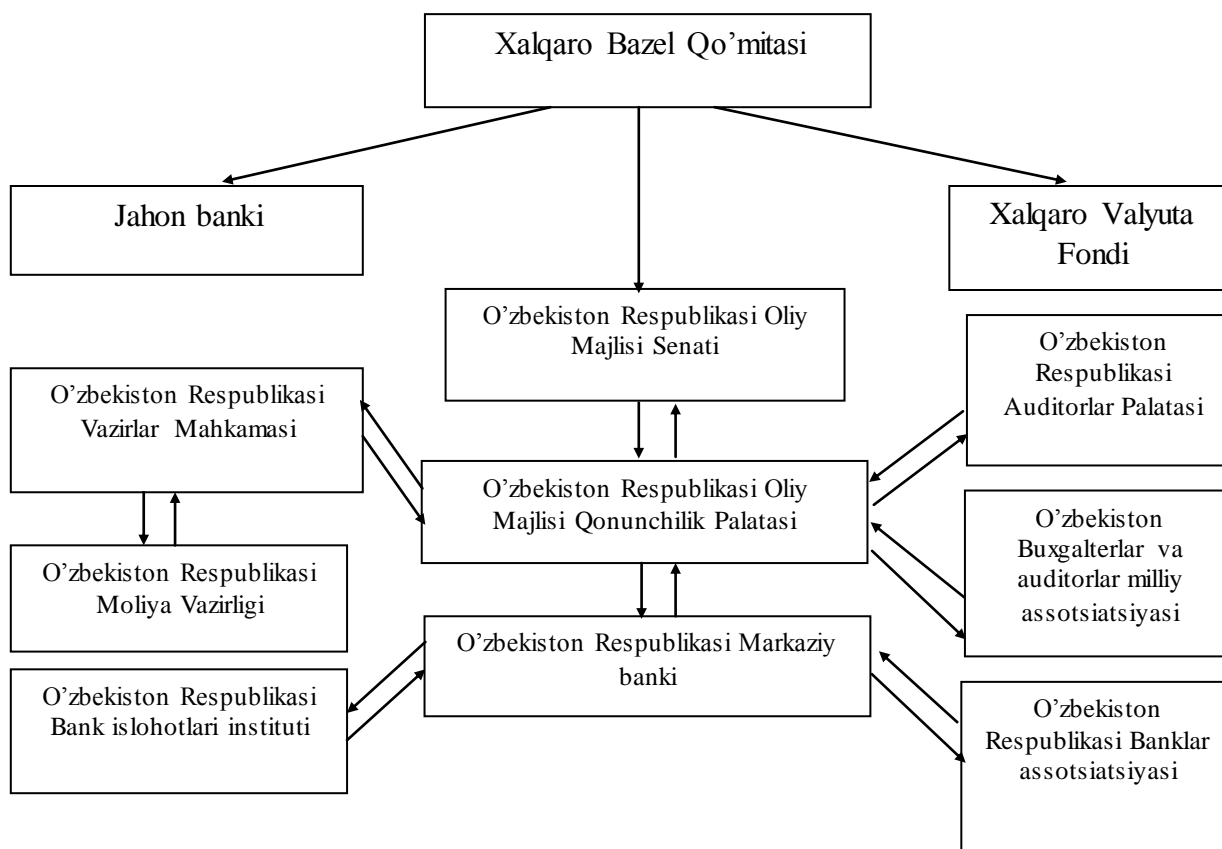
Xalqaro Bazel Qo’mitasi

Jahon banki

Xalqaro Valyuta Fondi

O’zbekiston Respublikasi Oliy Majlisi Senati

O’zbekiston Respublikasi Vazirlar Mahkamasi

O’zbekiston Respublikasi Auditorlar Palatasi

O’zbekiston Respublikasi Oliy Majlisi Qonunchilik Palatasi

O’zbekiston Buxgalterlar va auditorlar milliy assotsiatsiyasi

O’zbekiston Respublikasi Moliya Vazirligi

O’zbekiston Respublikasi Markaziy banki

O’zbekiston Respublikasi Bank islohotlari instituti

O’zbekiston Respublikasi Banklar assotsiatsiyasi